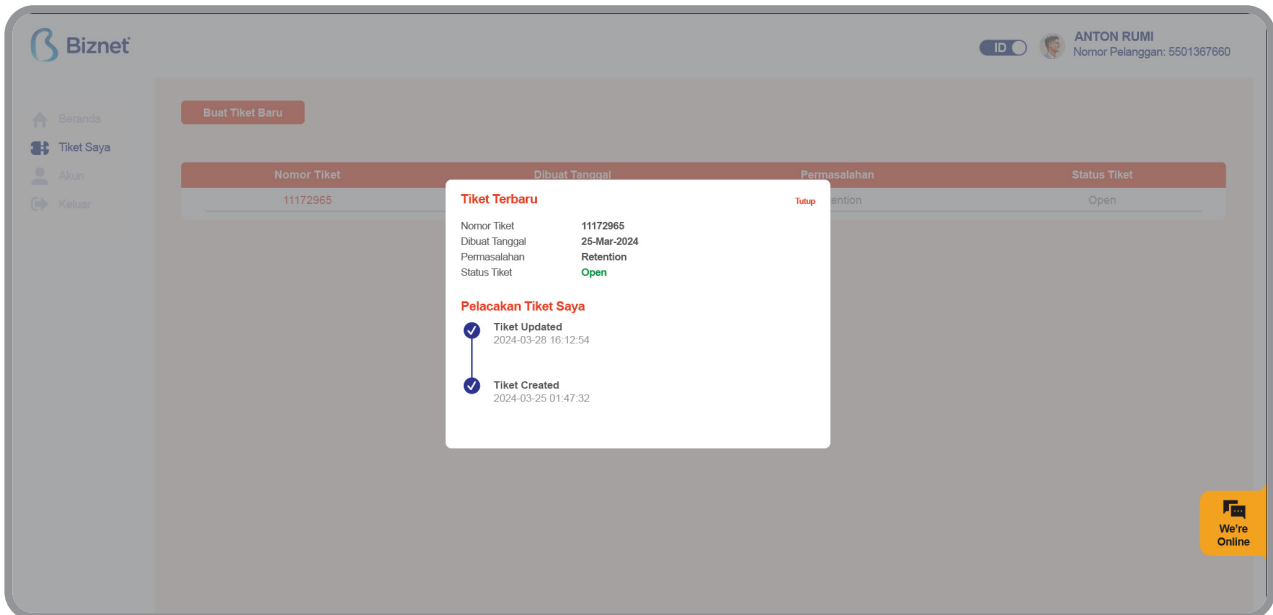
Biznet

ID

ANTON RUMI
Nomor Pelanggan: 5501367660

Beranda
Tiket Saya
Akun
Keluar

Buat Tiket Baru

| Nomor Tiket | Dibuat Tanggal | Permasalahan | Status Tiket |
|---|---|---|---|
| 11172965 | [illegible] | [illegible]tention | Open |

Tiket Terbaru

Tutup

Nomor Tiket 11172965
Dibuat Tanggal 25-Mar-2024
Permasalahan Retention
Status Tiket Open

Pelacakan Tiket Saya

Tiket Updated
2024-03-28 16:12:54

Tiket Created
2024-03-25 01:47:32

We're Online